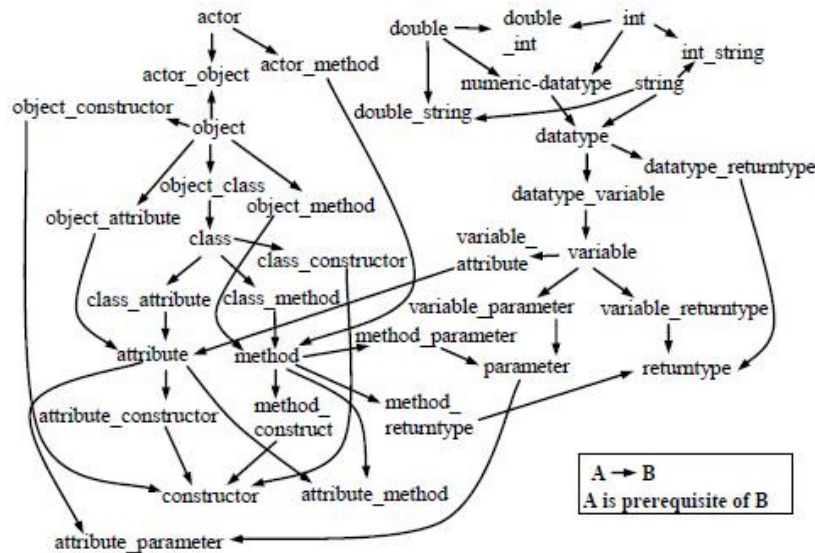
actor
actor_object
actor_method
object_constructor
object
object_class
object_attribute
object_method
class
class_constructor
class_attribute
class_method
attribute
method
method_parameter
attribute_constructor
method_construct
method_returntype
constructor
attribute_method
attribute_parameter
double
double_int
int
int_string
numeric-datatype
string
double_string
datatype
datatype_returntype
datatype_variable
variable_attribute
variable
variable_parameter
variable_returntype
parameter
returntype

A → B
A is prerequisite of B